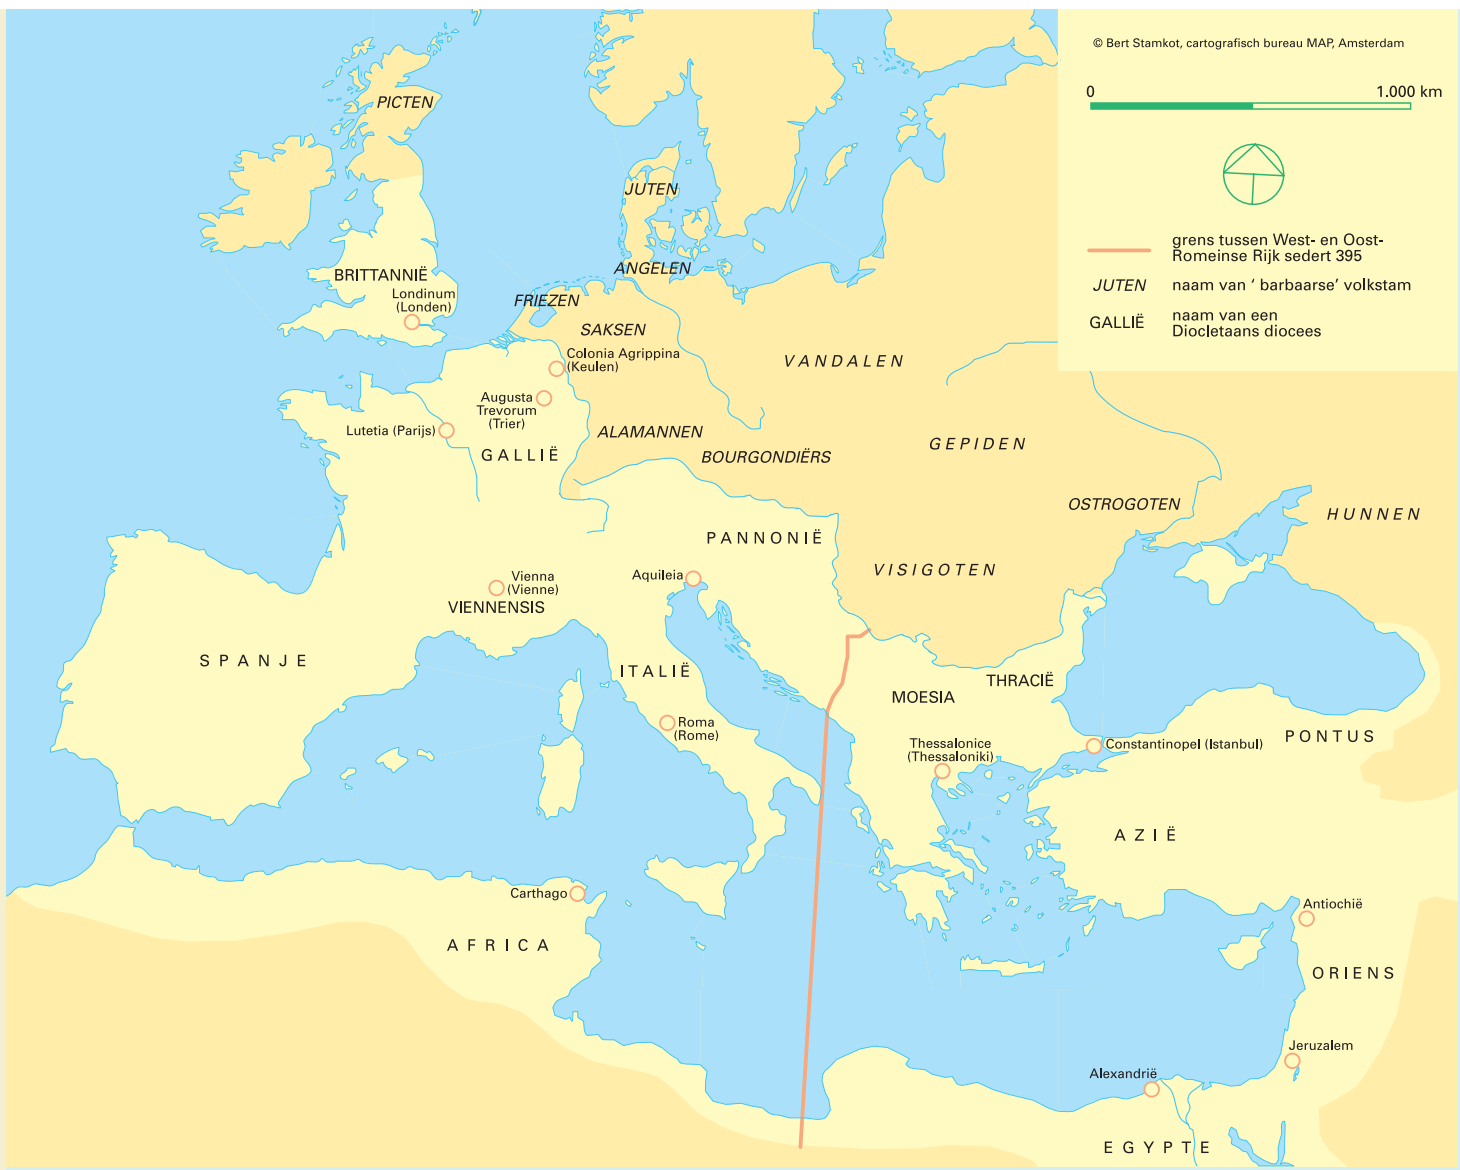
© Bert Stamkot, cartografisch bureau MAP, Amsterdam

0

1.000 km

grens tussen West- en Oost-Romeinse Rijk sedert 395

JUTEN naam van ' barbaarse' volkstam

GALLIË naam van een Diocletaans diocees

PICTEN

JUTEN

ANGELEN

BRITTANNIË

Londinum (Londen)

FRIEZEN

SAKSEN

Colonia Agrippina (Keulen)

VANDALEN

Augusta Trevorum (Trier)

Lutetia (Parijs)

ALAMANNEN

GALLIË

BOURGONDIËRS

GEPIDEN

OSTROGOTEN

HUNNEN

PANNONIË

VISIGOTEN

Vienna (Vienne)

Aquileia

VIENNENSIS

SPANJE

ITALIË

THRACIË

MOESIA

Roma (Rome)

Thessalonice (Thessaloniki)

Constantinopel (Istanbul)

PONTUS

AZIË

Carthago

AFRICA

Antiochië

ORIENS

Jeruzalem

Alexandrië

EGYPTE